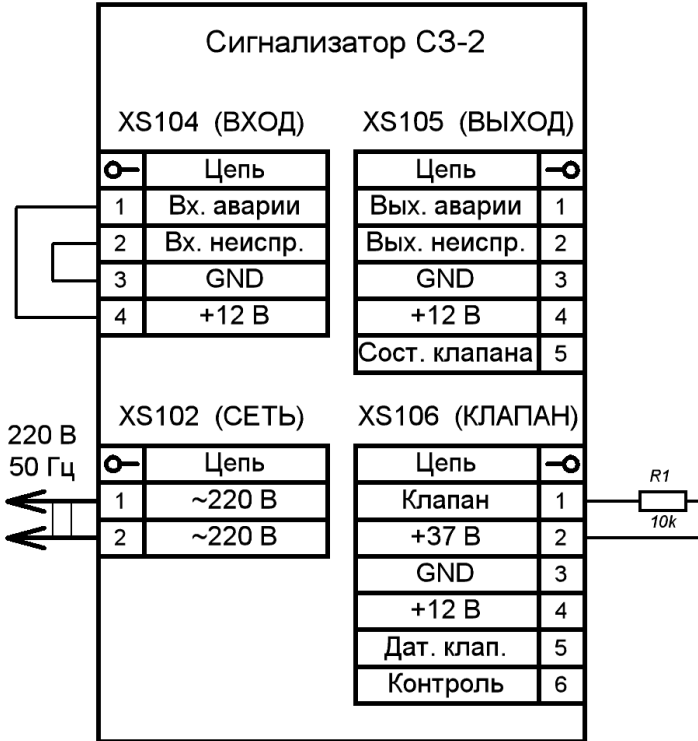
Сигнализатор СЗ-2

XS104 (ВХОД)

| | Цепь |
|---|---|
| 1 | Вх. аварии |
| 2 | Вх. неиспр. |
| 3 | GND |
| 4 | +12 В |

XS105 (ВЫХОД)

| Цепь | |
|---|---|
| Вых. аварии | 1 |
| Вых. неиспр. | 2 |
| GND | 3 |
| +12 В | 4 |
| Сост. клапана | 5 |

220 В
50 Гц

XS102 (СЕТЬ)

| | Цепь |
|---|---|
| 1 | ~220 В |
| 2 | ~220 В |

XS106 (КЛАПАН)

| Цепь | |
|---|---|
| Клапан | 1 |
| +37 В | 2 |
| GND | 3 |
| +12 В | 4 |
| Дат. клап. | 5 |
| Контроль | 6 |

R1
10k